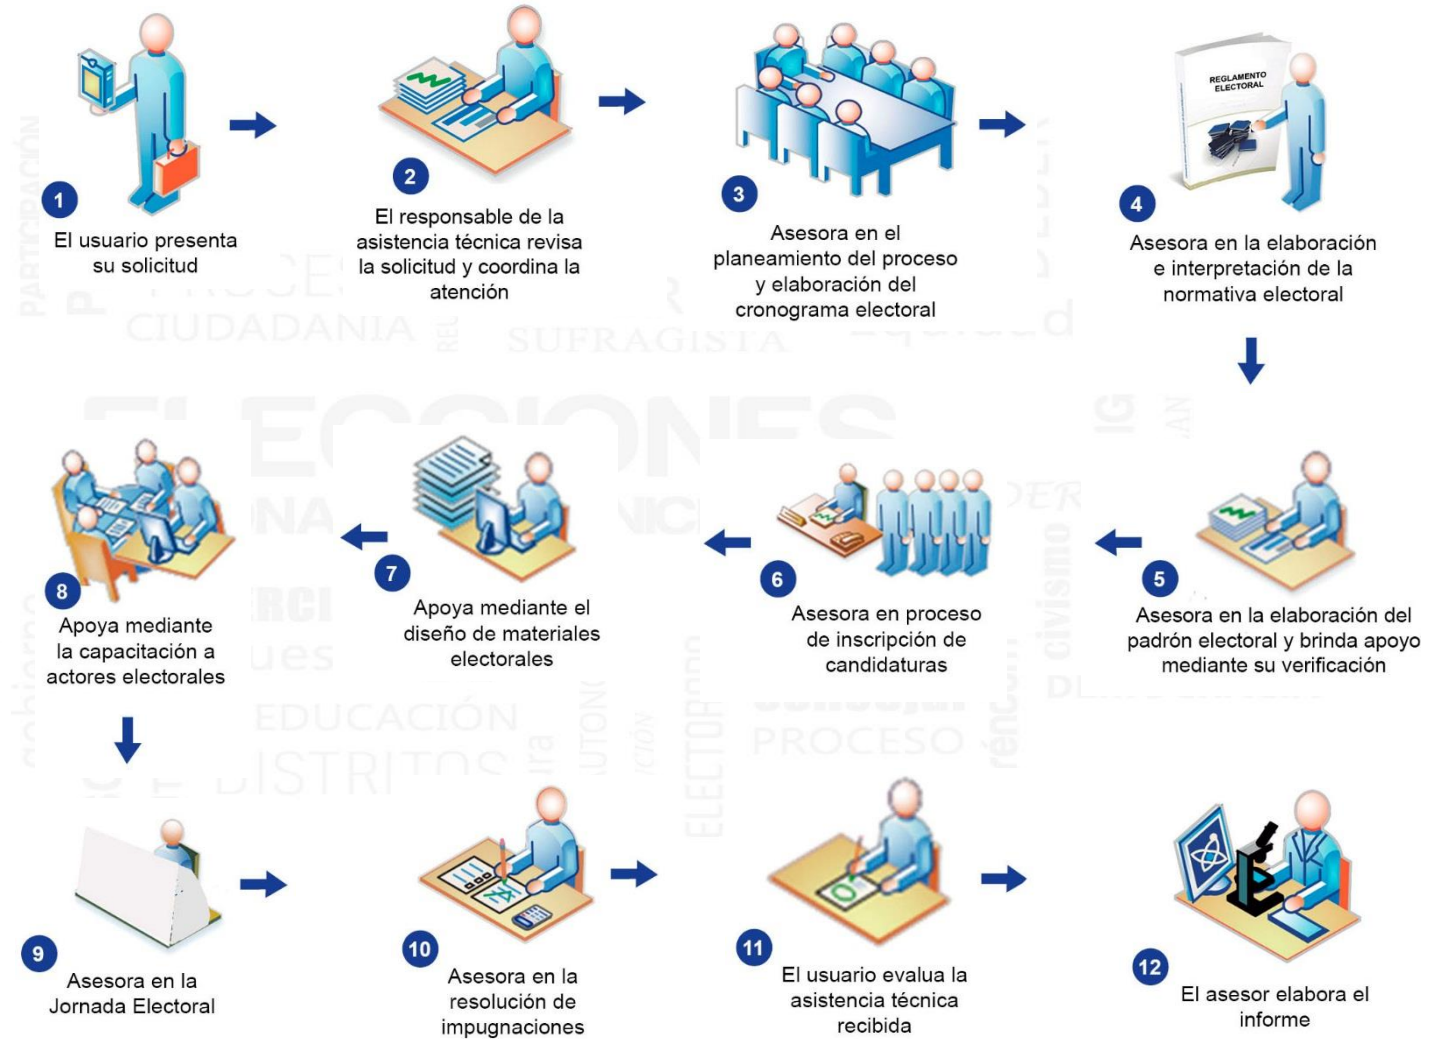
1
El usuario presenta su solicitud

2
El responsable de la asistencia técnica revisa la solicitud y coordina la atención

3
Asesora en el planeamiento del proceso y elaboración del cronograma electoral

REGLAMENTO ELECTORAL

4
Asesora en la elaboración e interpretación de la normativa electoral

5
Asesora en la elaboración del padrón electoral y brinda apoyo mediante su verificación

6
Asesora en proceso de inscripción de candidaturas

7
Apoya mediante el diseño de materiales electorales

8
Apoya mediante la capacitación a actores electorales

9
Asesora en la Jornada Electoral

10
Asesora en la resolución de impugnaciones

11
El usuario evalua la asistencia técnica recibida

12
El asesor elabora el informe